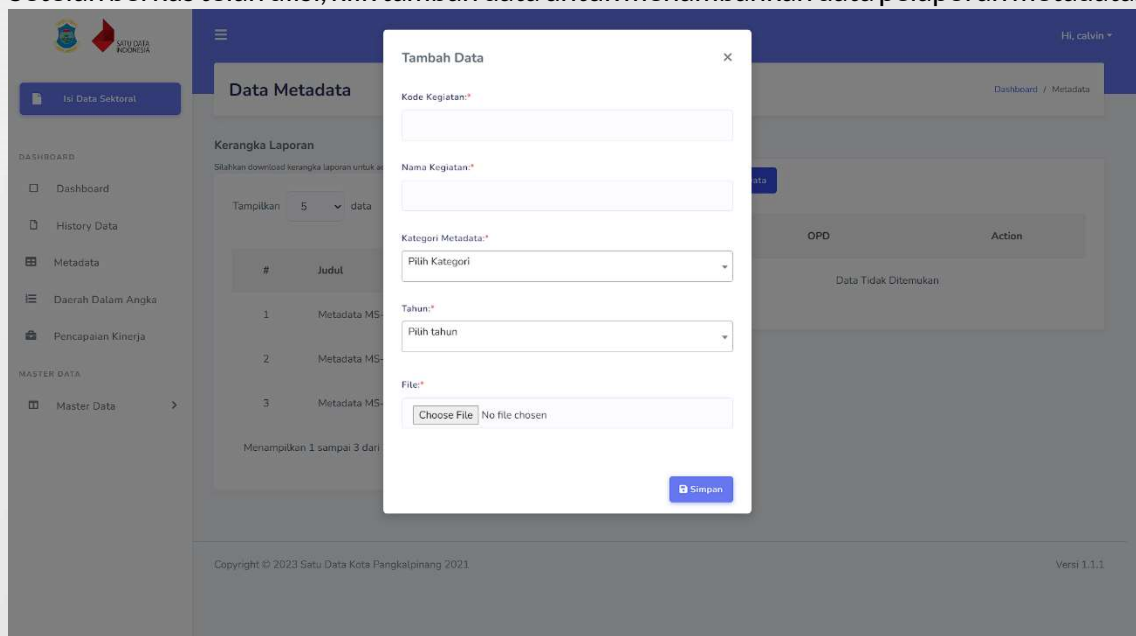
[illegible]

SATU DATA INDONESIA

Hi, calvin

Isi Data Sektoral

DASHBOARD

Dashboard

History Data

Metadata

Daerah Dalam Angka

Pencapaian Kinerja

MASTER DATA

Master Data

Data Metadata

Dashboard / Metadata

Kerangka Laporan

Silahkan download kerangka laporan untuk a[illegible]

Tampilkan 5 data

| # | Judul |
|---|---|
| 1 | Metadata MS- |
| 2 | Metadata MS- |
| 3 | Metadata MS- |

Menampilkan 1 sampai 3 dari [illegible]

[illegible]ata

| OPD | Action |
|---|---|
| Data Tidak Ditemukan | |

Tambah Data ×

Kode Kegiatan:*

Nama Kegiatan:*

Kategori Metadata:*

Pilih Kategori

Tahun:*

Pilih tahun

File:*

Choose File No file chosen

Simpan

Copyright © 2023 Satu Data Kota Pangkalpinang 2021

Versi 1.1.1